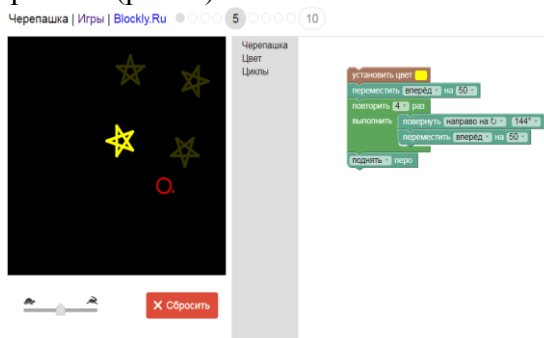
Черепашка | Игры | Blockly.Ru 5 10

Черепашка
Цвет
Циклы

установить цвет
переместить вперёд на 50
повторить 4 раз
выполнить
повернуть направо на ↻ 144°
переместить вперёд на 50
поднять перо

Сбросить